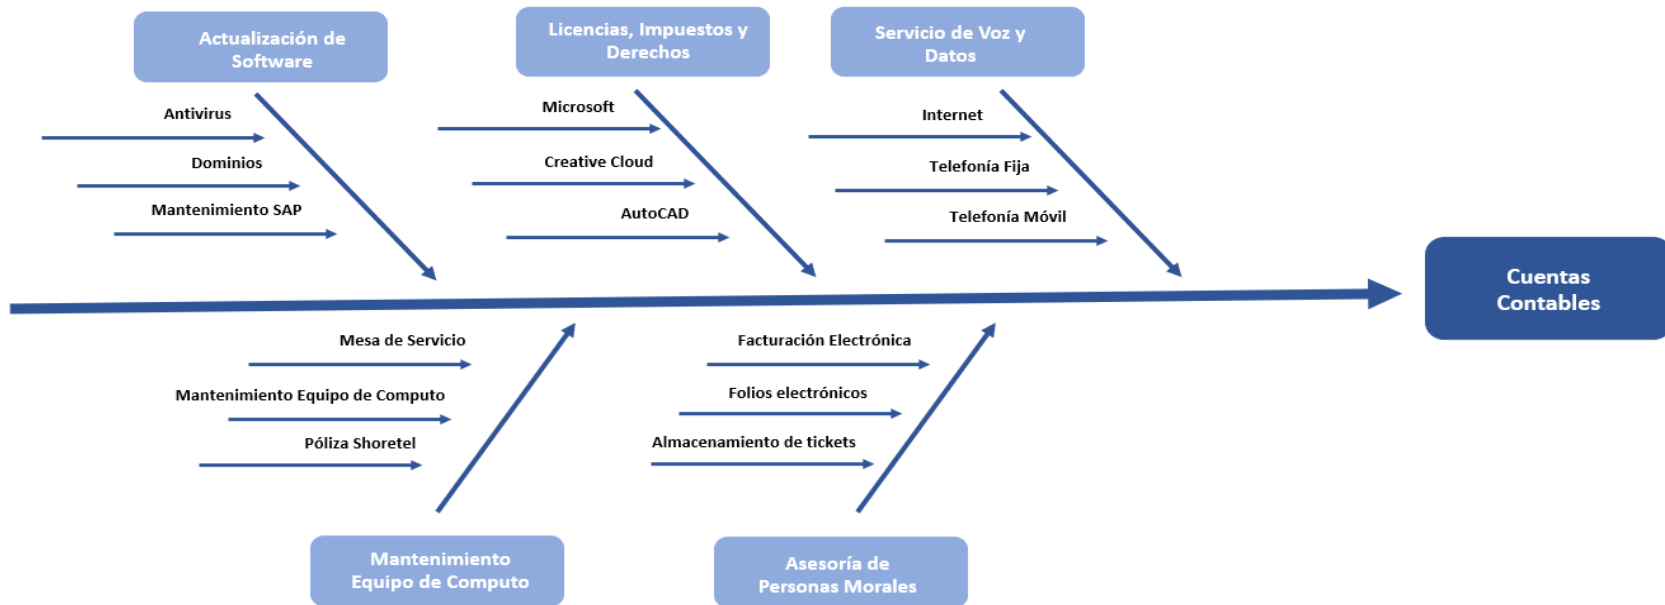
Actualización de Software

Antivirus

Dominios

Mantenimiento SAP

Licencias, Impuestos y Derechos

Microsoft

Creative Cloud

AutoCAD

Servicio de Voz y Datos

Internet

Telefonía Fija

Telefonía Móvil

Cuentas Contables

Mesa de Servicio

Mantenimiento Equipo de Computo

Póliza Shoretel

Mantenimiento Equipo de Computo

Facturación Electrónica

Folios electrónicos

Almacenamiento de tickets

Asesoría de Personas Morales